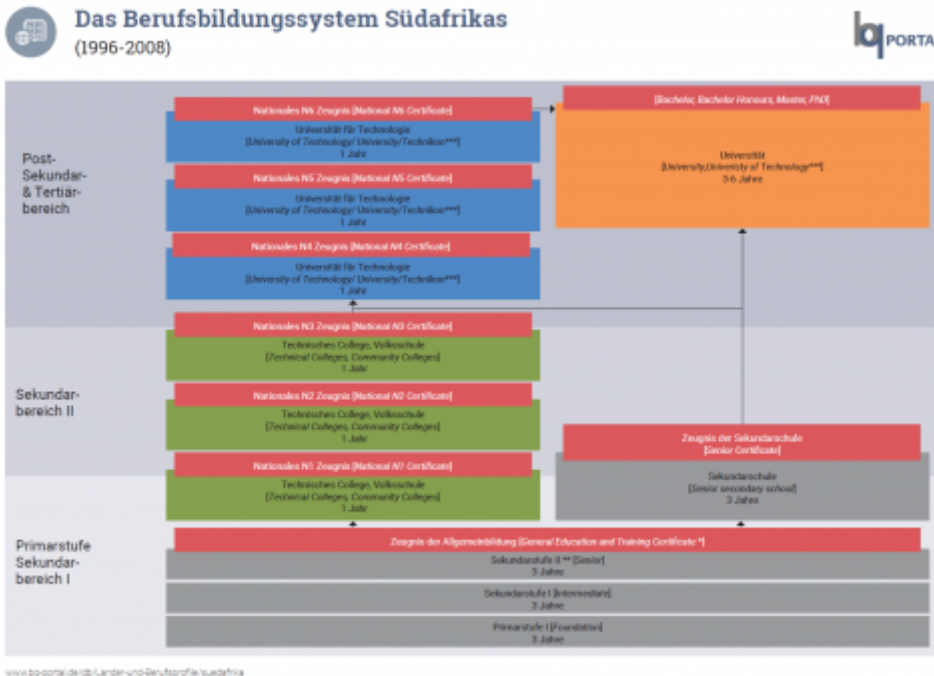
Das Berufsbildungssystem Südafrikas
(1996-2008)

bq PORTAL

Post-Sekundar- & Tertiärbereich

Nationales N6 Zeugnis [National N6 Certificate]

Universität für Technologie [University of Technology/ University/Technikon***] 1 Jahr

Nationales N5 Zeugnis [National N5 Certificate]

Universität für Technologie [University of Technology/ University/Technikon***] 1 Jahr

Nationales N4 Zeugnis [National N4 Certificate]

Universität für Technologie [University of Technology/ University/Technikon***] 1 Jahr

[Bachelor, Bachelor Honours, Master, PhD]

Universität [University,University of Technology***] 3-6 Jahre

Sekundarbereich II

Nationales N3 Zeugnis [National N3 Certificate]

Technisches College, Volksschule [Technical Colleges, Community Colleges] 1 Jahr

Nationales N2 Zeugnis [National N2 Certificate]

Technisches College, Volksschule [Technical Colleges, Community Colleges] 1 Jahr

Zeugnis der Sekundarschule [Senior Certificate]

Nationales N1 Zeugnis [National N1 Certificate]

Technisches College, Volksschule [Technical Colleges, Community Colleges] 1 Jahr

Sekundarschule [Senior secondary school] 3 Jahre

Primarstufe Sekundarbereich I

Zeugnis der Allgemeinbildung [General Education and Training Certificate *]

Sekundarstufe II ** [Senior] 3 Jahre

Sekundarstufe I [Intermediate] 3 Jahre

Primarstufe I [Foundation] 3 Jahre

www.bq-portal.de/db/Länder-und-Berufsprofile/suedafrika